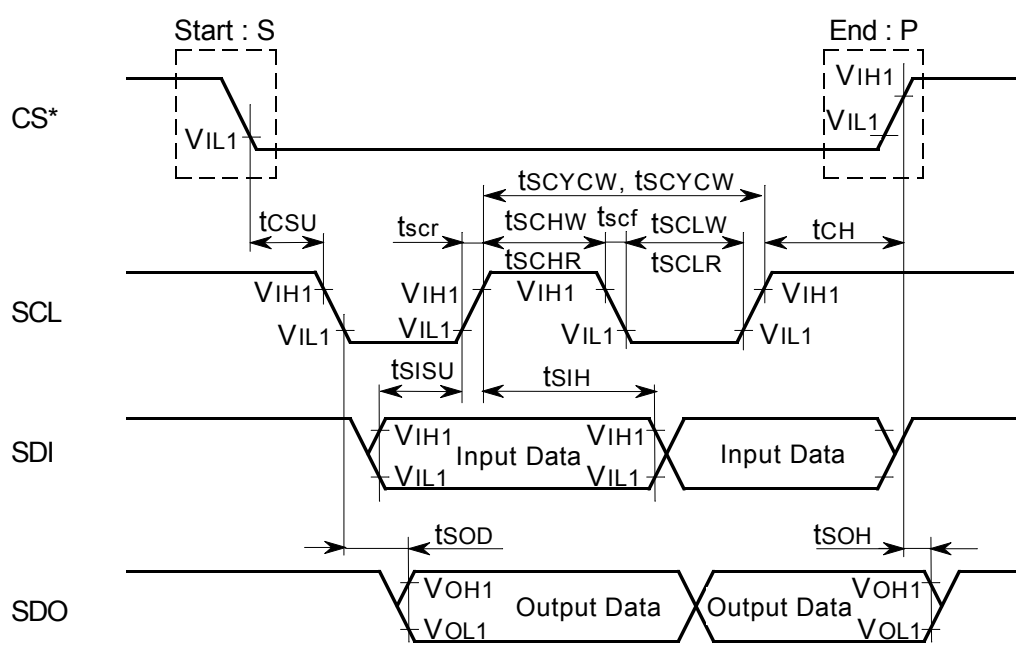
Start : S

End : P

CS*

$V_{IL1}$

$V_{IH1}$

$V_{IL1}$

$t_{SCYCW}$, $t_{SCYCW}$

$t_{CSU}$

$t_{scr}$

$t_{SCHW}$

$t_{scf}$

$t_{SCLW}$

$t_{CH}$

$t_{SCHR}$

$t_{SCLR}$

SCL

$V_{IH1}$

$V_{IH1}$

$V_{IH1}$

$V_{IH1}$

$V_{IL1}$

$V_{IL1}$

$V_{IL1}$

$V_{IL1}$

$t_{SISU}$

$t_{SIH}$

SDI

$V_{IH1}$

Input Data

$V_{IH1}$

Input Data

$V_{IL1}$

$V_{IL1}$

$t_{SOD}$

$t_{SOH}$

SDO

$V_{OH1}$

Output Data

Output Data

$V_{OH1}$

$V_{OL1}$

$V_{OL1}$